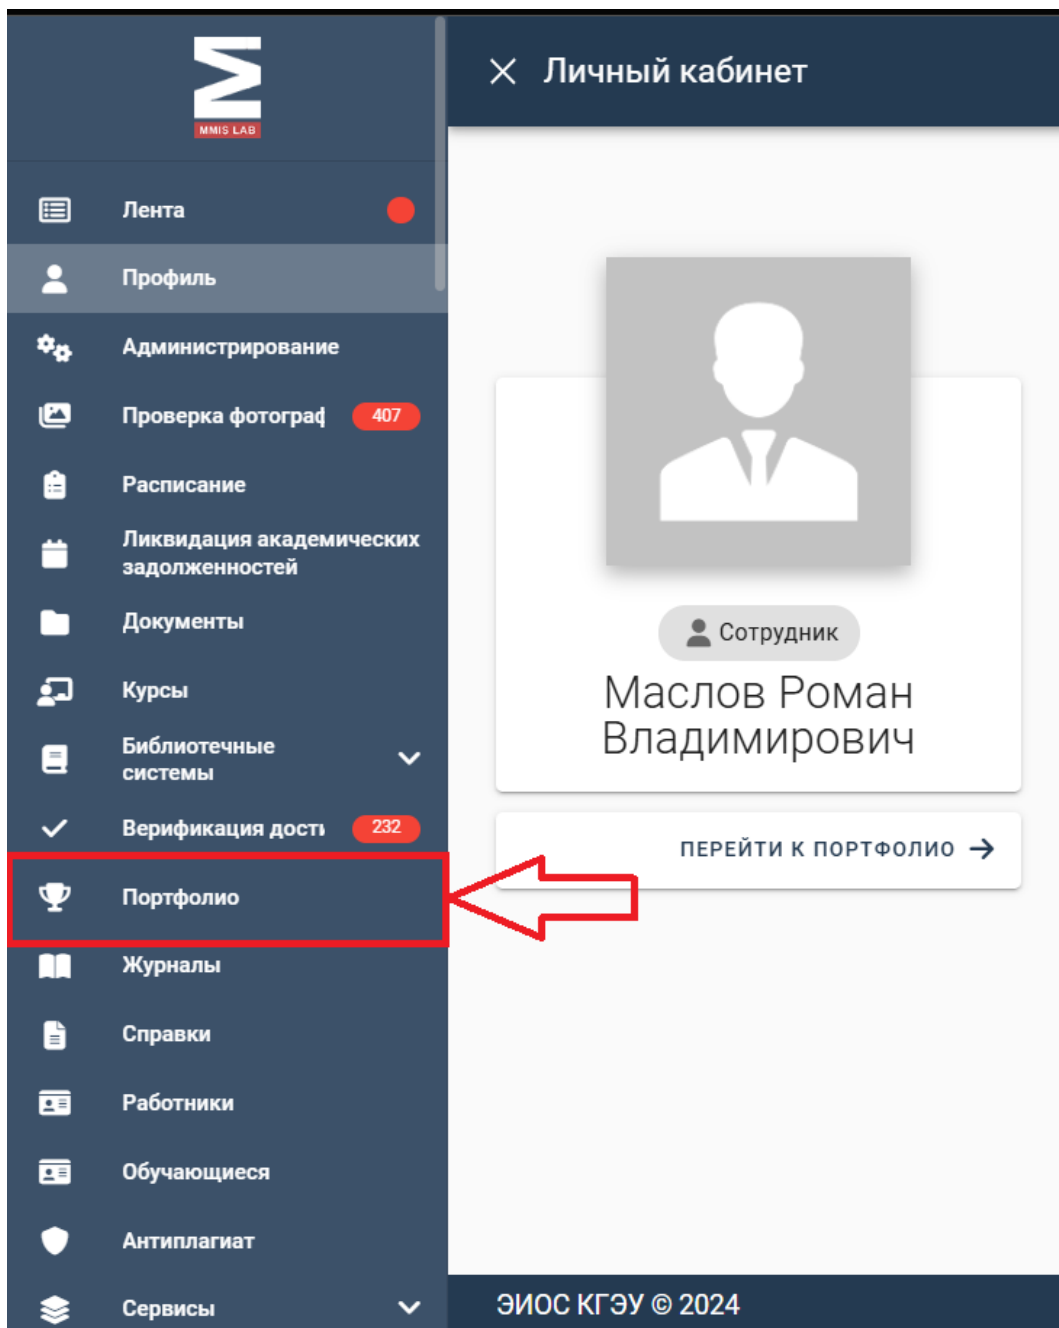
MMIS LAB

Лента

Профиль

Администрирование

Проверка фотограф 407

Расписание

Ликвидация академических задолженностей

Документы

Курсы

Библиотечные системы

Верификация дост 232

Портфолио

Журналы

Справки

Работники

Обучающиеся

Антиплагиат

Сервисы

Личный кабинет

Сотрудник

Маслов Роман Владимирович

ПЕРЕЙТИ К ПОРТФОЛИО

ЭИОС КГЭУ © 2024